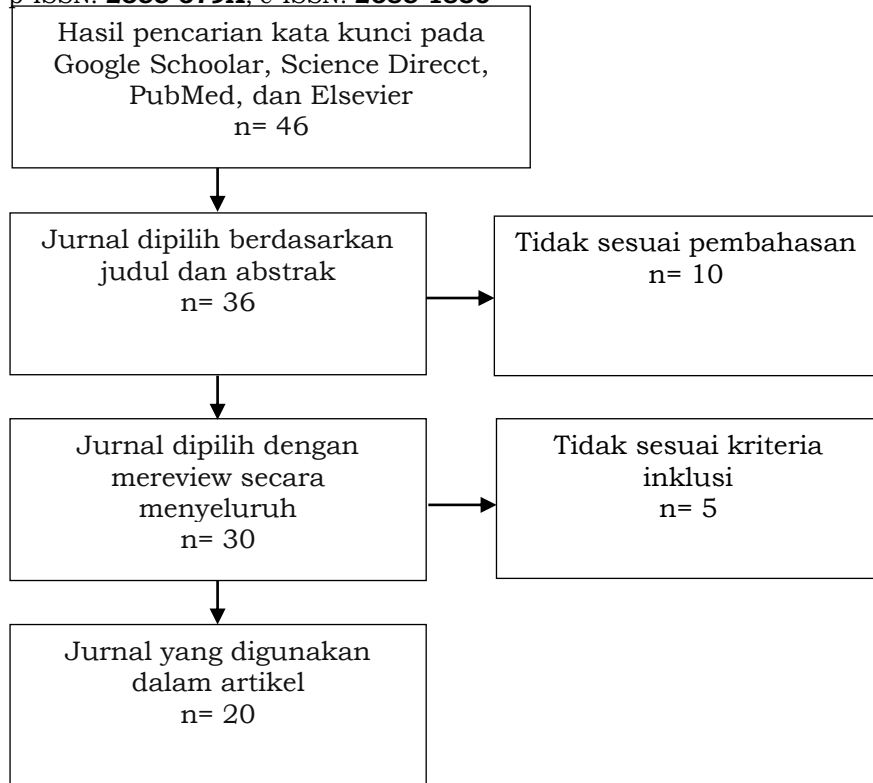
p-ISSN: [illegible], e-ISSN: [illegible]

Hasil pencarian kata kunci pada Google Schoolar, Science Direcct, PubMed, dan Elsevier
n= 46

Jurnal dipilih berdasarkan judul dan abstrak
n= 36

Tidak sesuai pembahasan
n= 10

Jurnal dipilih dengan mereview secara menyeluruh
n= 30

Tidak sesuai kriteria inklusi
n= 5

Jurnal yang digunakan dalam artikel
n= 20